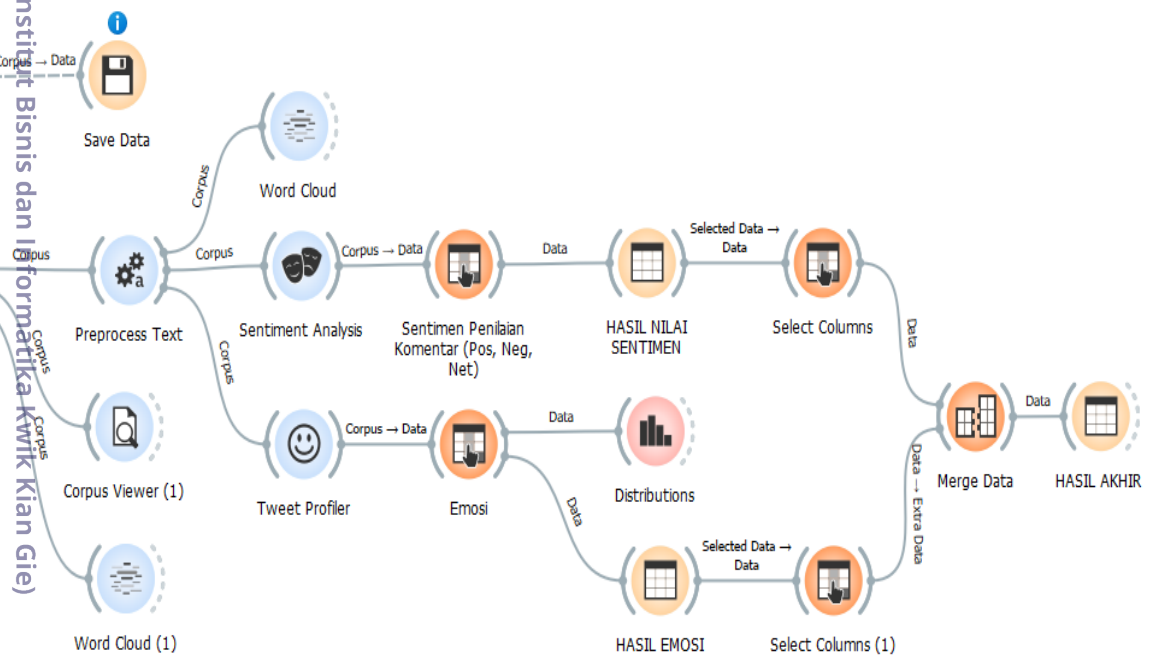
Institut Bisnis dan Informatika Kwik Kian Gie)

Corpus → Data

Save Data

Corpus

Word Cloud

Corpus

Corpus

Corpus → Data

Data

Selected Data → Data

Preprocess Text

Sentiment Analysis

Sentimen Penilaian Komentar (Pos, Neg, Net)

HASIL NILAI SENTIMEN

Select Columns

Corpus

Corpus

Corpus

Data

Data

Corpus Viewer (1)

Corpus → Data

Data

Merge Data

HASIL AKHIR

Tweet Profiler

Emosi

Distributions

Data

Data → Extra Data

Selected Data → Data

Word Cloud (1)

HASIL EMOSI

Select Columns (1)